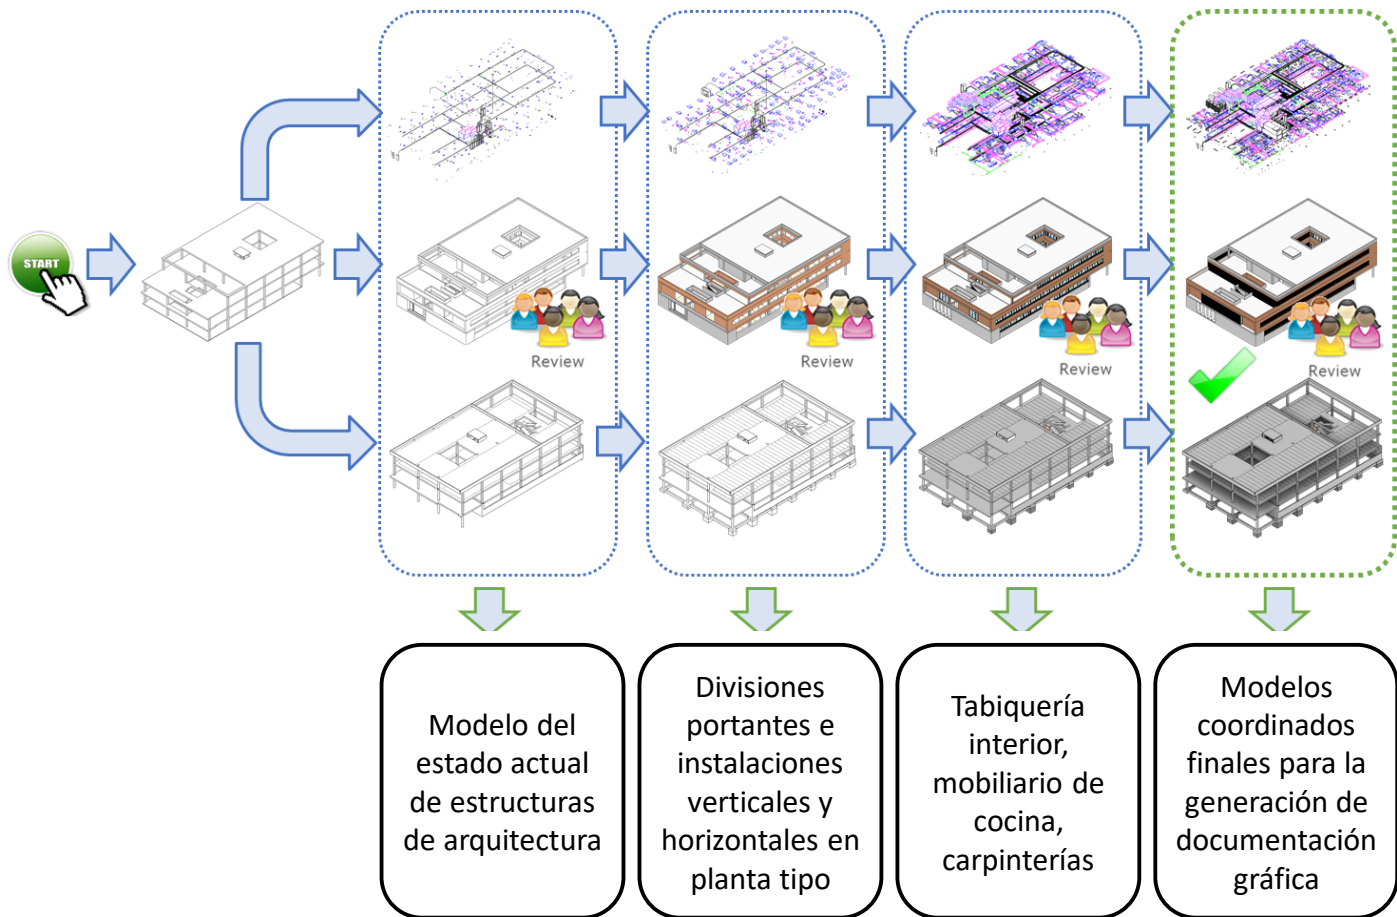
START

Review

Review

Review

Review

Modelo del estado actual de estructuras de arquitectura

Divisiones portantes e instalaciones verticales y horizontales en planta tipo

Tabiquería interior, mobiliario de cocina, carpinterías

Modelos coordinados finales para la generación de documentación gráfica